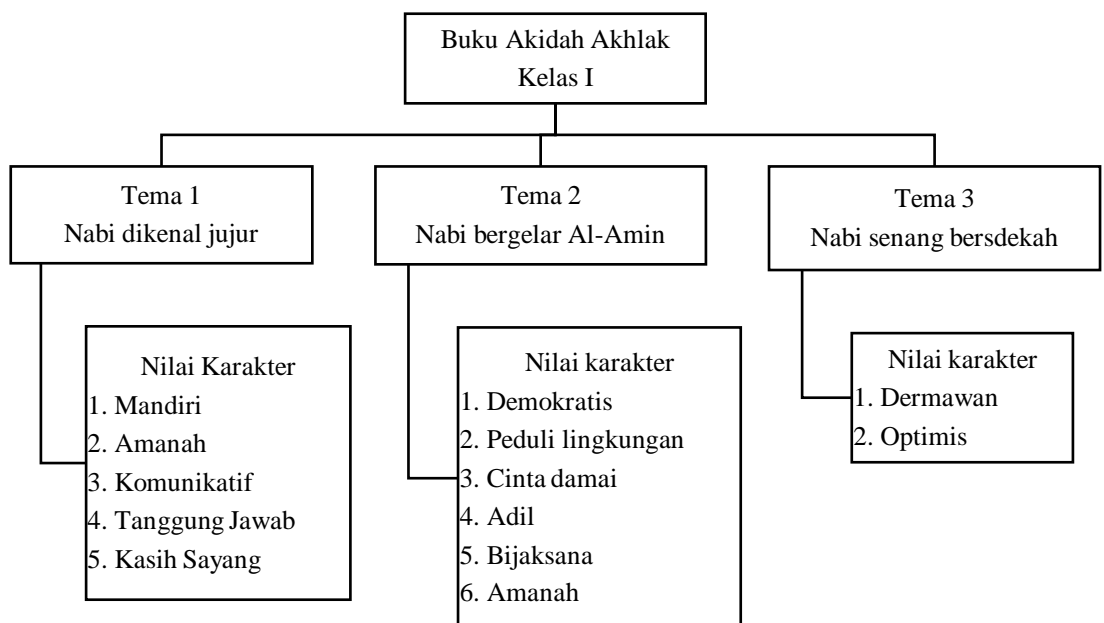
Buku Akidah Akhlak
Kelas I

Tema 1
Nabi dikenal jujur

Nilai Karakter
1. Mandiri
2. Amanah
3. Komunikatif
4. Tanggung Jawab
5. Kasih Sayang

Tema 2
Nabi bergelar Al-Amin

Nilai karakter
1. Demokratis
2. Peduli lingkungan
3. Cinta damai
4. Adil
5. Bijaksana
6. Amanah

Tema 3
Nabi senang bersdekah

Nilai karakter
1. Dermawan
2. Optimis